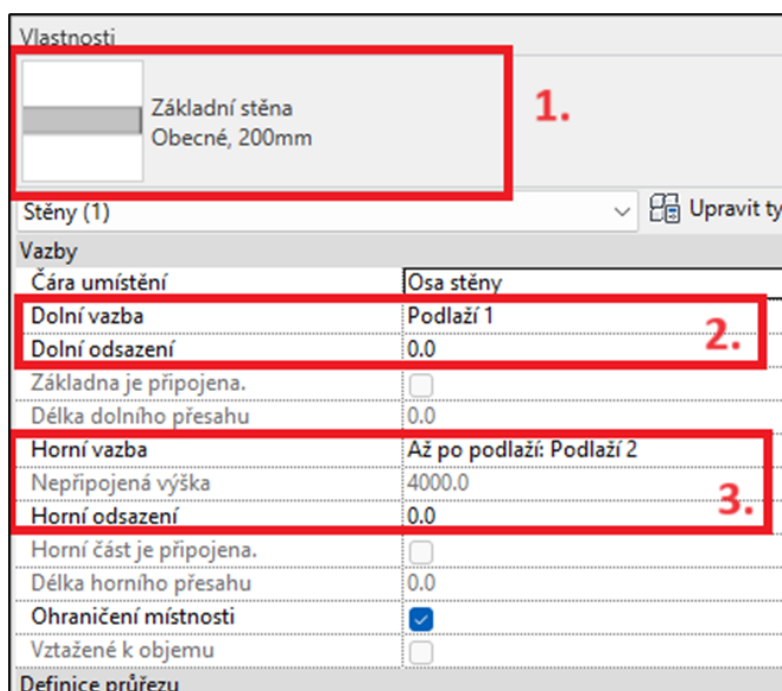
Vlastnosti

Základní stěna
Obecné, 200mm

1.

Stěny (1)

Upravit ty

Vazby

| | |
|---|---|
| Čára umístění | Osa stěny |
| Dolní vazba | Podlaží 1 |
| Dolní odsazení | 0.0 |
| Základna je připojena. | |
| Délka dolního přesahu | 0.0 |
| Horní vazba | Až po podlaží: Podlaží 2 |
| Nepřipojená výška | 4000.0 |
| Horní odsazení | 0.0 |
| Horní část je připojena. | |
| Délka horního přesahu | 0.0 |
| Ohraničení místnosti | |
| Vztažené k objemu | |

2.

3.

Definice průřezu